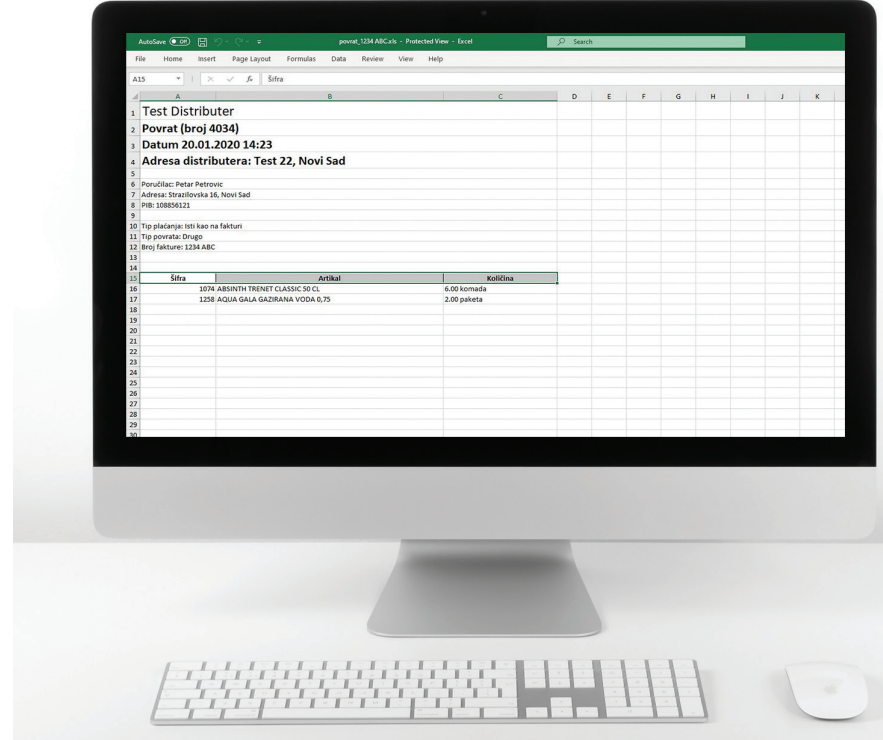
AutoSave Off povrat_1234 ABC.xls - Protected View - Excel Search

File Home Insert Page Layout Formulas Data Review View Help

A15 $f_x$ Šifra

| | A | B | C | D | E | F | G | H | I | J | K |
|---|---|---|---|---|---|---|---|---|---|---|---|
| 1 | Test Distributer | | | | | | | | | | |
| 2 | Povrat (broj 4034) | | | | | | | | | | |
| 3 | Datum 20.01.2020 14:23 | | | | | | | | | | |
| 4 | Adresa distributera: Test 22, Novi Sad | | | | | | | | | | |
| 5 | | | | | | | | | | | |
| 6 | Poručilac: Petar Petrovic | | | | | | | | | | |
| 7 | Adresa: Strazilovska 16, Novi Sad | | | | | | | | | | |
| 8 | PIB: 108856121 | | | | | | | | | | |
| 9 | | | | | | | | | | | |
| 10 | Tip plaćanja: Isti kao na fakturi | | | | | | | | | | |
| 11 | Tip povrata: Drugo | | | | | | | | | | |
| 12 | Broj fakture: 1234 ABC | | | | | | | | | | |
| 13 | | | | | | | | | | | |
| 14 | | | | | | | | | | | |
| 15 | Šifra | Artikal | Količina | | | | | | | | |
| 16 | 1074 | ABSINTH TRENET CLASSIC 50 CL | 6.00 komada | | | | | | | | |
| 17 | 1258 | AQUA GALA GAZIRANA VODA 0,75 | 2.00 paketa | | | | | | | | |
| 18 | | | | | | | | | | | |
| 19 | | | | | | | | | | | |
| 20 | | | | | | | | | | | |
| 21 | | | | | | | | | | | |
| 22 | | | | | | | | | | | |
| 23 | | | | | | | | | | | |
| 24 | | | | | | | | | | | |
| 25 | | | | | | | | | | | |
| 26 | | | | | | | | | | | |
| 27 | | | | | | | | | | | |
| 28 | | | | | | | | | | | |
| 29 | | | | | | | | | | | |
| 30 | | | | | | | | | | | |